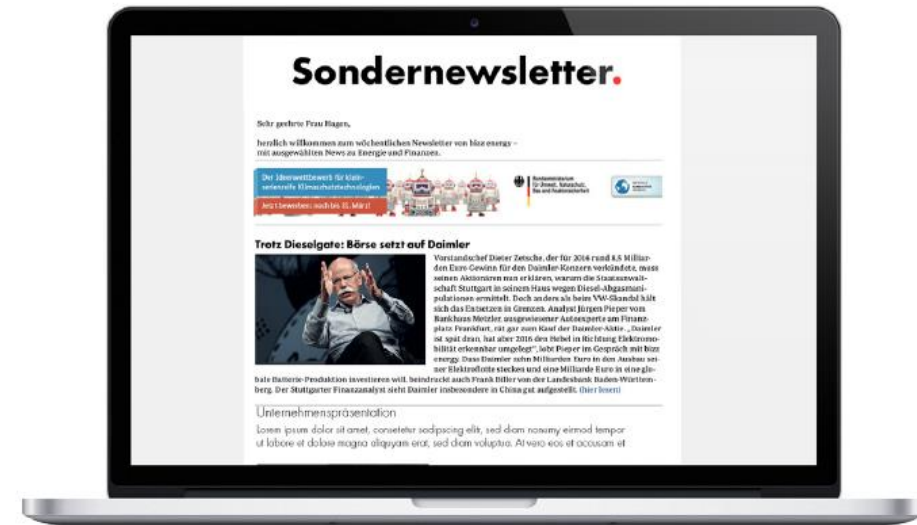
Sondernewsletter.

Sehr geehrte Frau Hagen,

herzlich willkommen zum wöchentlichen Newsletter von bizz energy – mit ausgewählten News zu Energie und Finanzen.

Der Ideenwettbewerb für klein-serienreife Klimaschutztechnologien

Jetzt bewerben: noch bis 31. März!

Bundesministerium für Umwelt, Naturschutz, Bau und Reaktorsicherheit

Trotz Dieselgate: Börse setzt auf Daimler

Vorstandschef Dieter Zetsche, der für 2016 rund 8,5 Milliarden Euro Gewinn für den Daimler-Konzern verkündete, muss seinen Aktionären nun erklären, warum die Staatsanwaltschaft Stuttgart in seinem Haus wegen Diesel-Abgasmanipulationen ermittelt. Doch anders als beim VW-Skandal hält sich das Entsetzen in Grenzen. Analyst Jürgen Pieper vom Bankhaus Metzler, ausgewiesener Autoexperte am Finanzplatz Frankfurt, rät gar zum Kauf der Daimler-Aktie. „Daimler ist spät dran, hat aber 2016 den Hebel in Richtung Elektromobilität erkennbar umgelegt", lobt Pieper im Gespräch mit bizz energy. Dass Daimler zehn Milliarden Euro in den Ausbau seiner Elektroflotte stecken und eine Milliarde Euro in eine globale Batterie-Produktion investieren will, beindruckt auch Frank Biller von der Landesbank Baden-Württemberg. Der Stuttgarter Finanzanalyst sieht Daimler insbesondere in China gut aufgestellt. (hier lesen)

Unternehmenspräsentation

Lorem ipsum dolor sit amet, consetetur sadipscing elitr, sed diam nonumy eirmod tempor ut labore et dolore magna aliquyam erat, sed diam voluptua. At vero eos et accusam et